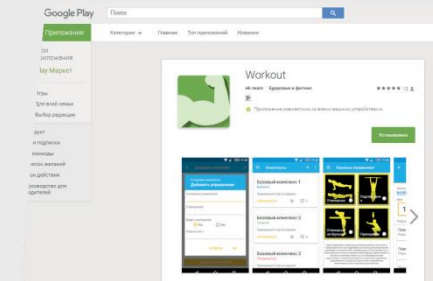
Google Play

Поиск

Приложения

Категории

Главная

Топ приложений

Новинки

ои
иложения

lay Маркет

Игры

Для всей семьи

Выбор редакции

рунт

и подписки

вокоды

иском желаний

ои действия

уководство для
одителей

Workout

Здоровье и фитнес

Приложение совместимо со всеми вашими устройствами.

Установлено

Добавить упражнение

Комплексы

Базовый комплекс 1

Базовый комплекс 2

Базовый комплекс 3

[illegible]